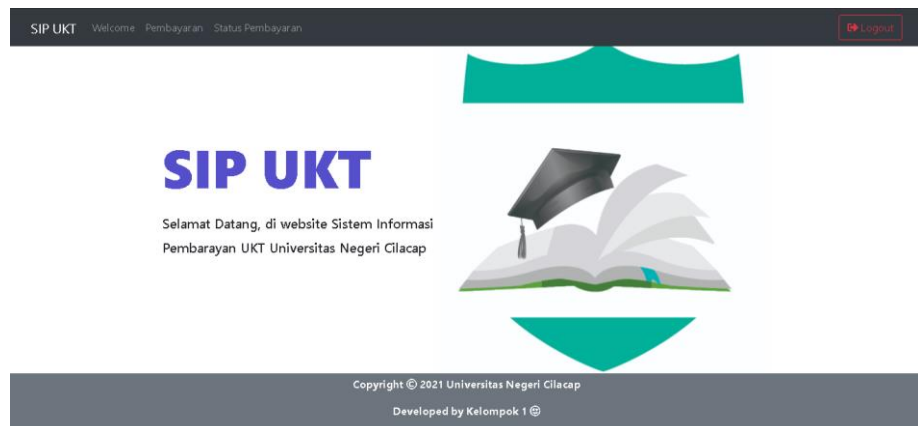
SIP UKT Welcome Pembayaran Status Pembayaran

Logout

SIP UKT

Selamat Datang, di website Sistem Informasi Pembarayan UKT Universitas Negeri Cilacap

Copyright © 2021 Universitas Negeri Cilacap

Developed by Kelompok 1 ☺